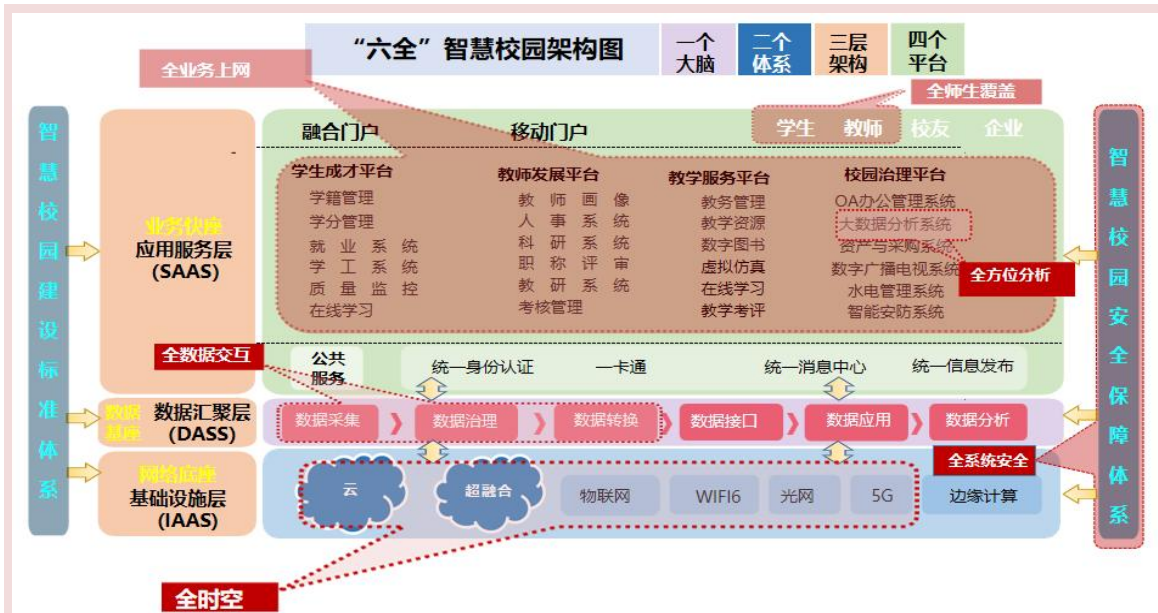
“六全”智慧校园架构图

一个大脑

二个体系

三层架构

四个平台

全业务上网

全师生覆盖

智慧校园建设标准体系

业务伙伴

应用服务层 (SAAS)

融合门户

移动门户

学生 教师 校友 企业

学生成才平台

学籍管理

学分管理

就业系统

学工系统

质量监控

在线学习

教师发展平台

教师画像

人事系统

科研系统

职称评审

教研系统

考核管理

教学服务平台

教务管理

教学资源

数字图书

虚拟仿真

在线学习

教学考评

校园治理平台

OA办公管理系统

大数据分析系统

资产与采购系统

数字广播电视系统

水电管理系统

智能安防系统

全方位分析

全数据交互

公共服务

统一身份认证

一卡通

统一消息中心

统一信息发布

数据基座

数据汇聚层 (DASS)

数据采集

数据治理

数据转换

数据接口

数据应用

数据分析

网络底座

基础设施层 (IAAS)

云

超融合

物联网

WIFI6

光网

5G

边缘计算

全系统安全

智慧校园安全保障体系

全时空